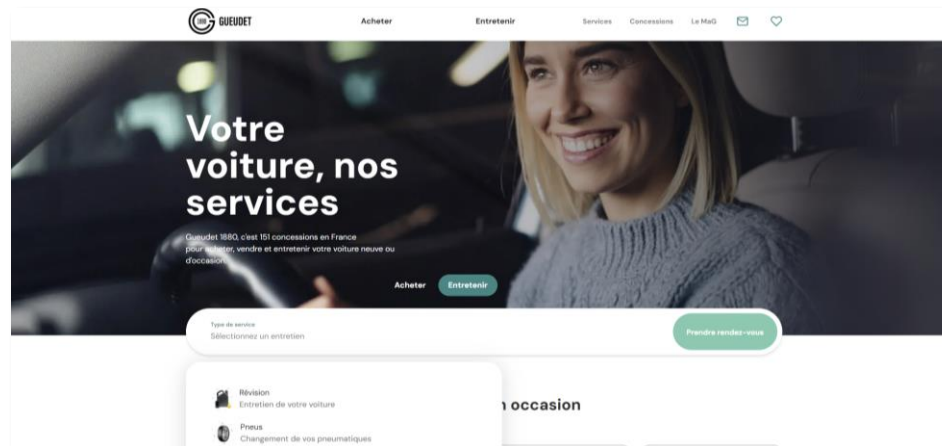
1880 GUEUDET

Acheter

Entretenir

Services

Concessions

Le MaG

Votre voiture, nos services

Gueudet 1880, c'est 151 concessions en France pour acheter, vendre et entretenir votre voiture neuve ou d'occasion.

Acheter

Entretenir

Type de service

Sélectionnez un entretien

Prendre rendez-vous

Révision

Entretien de votre voiture

Pneus

Changement de vos pneumatiques

n occasion